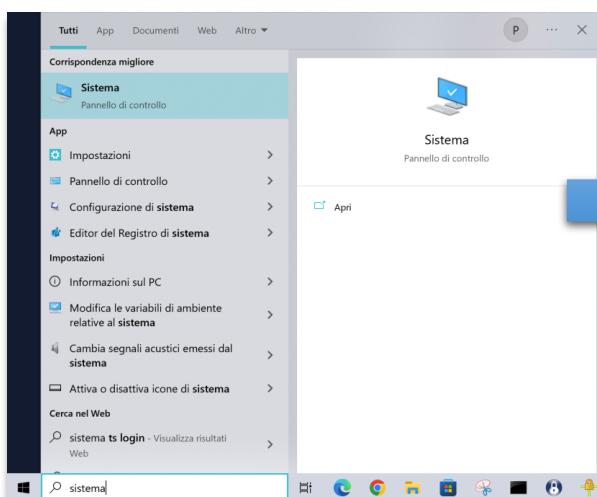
Tutti App Documenti Web Altro ▾

P ··· ✕

Corrispondenza migliore

Sistema
Pannello di controllo

App

Impostazioni >

Pannello di controllo >

Configurazione di sistema >

Editor del Registro di sistema >

Impostazioni

Informazioni sul PC >

Modifica le variabili di ambiente relative al sistema >

Cambia segnali acustici emessi dal sistema >

Attiva o disattiva icone di sistema >

Cerca nel Web

sistema ts login - Visualizza risultati Web >

sistema

Sistema
Pannello di controllo

Apri